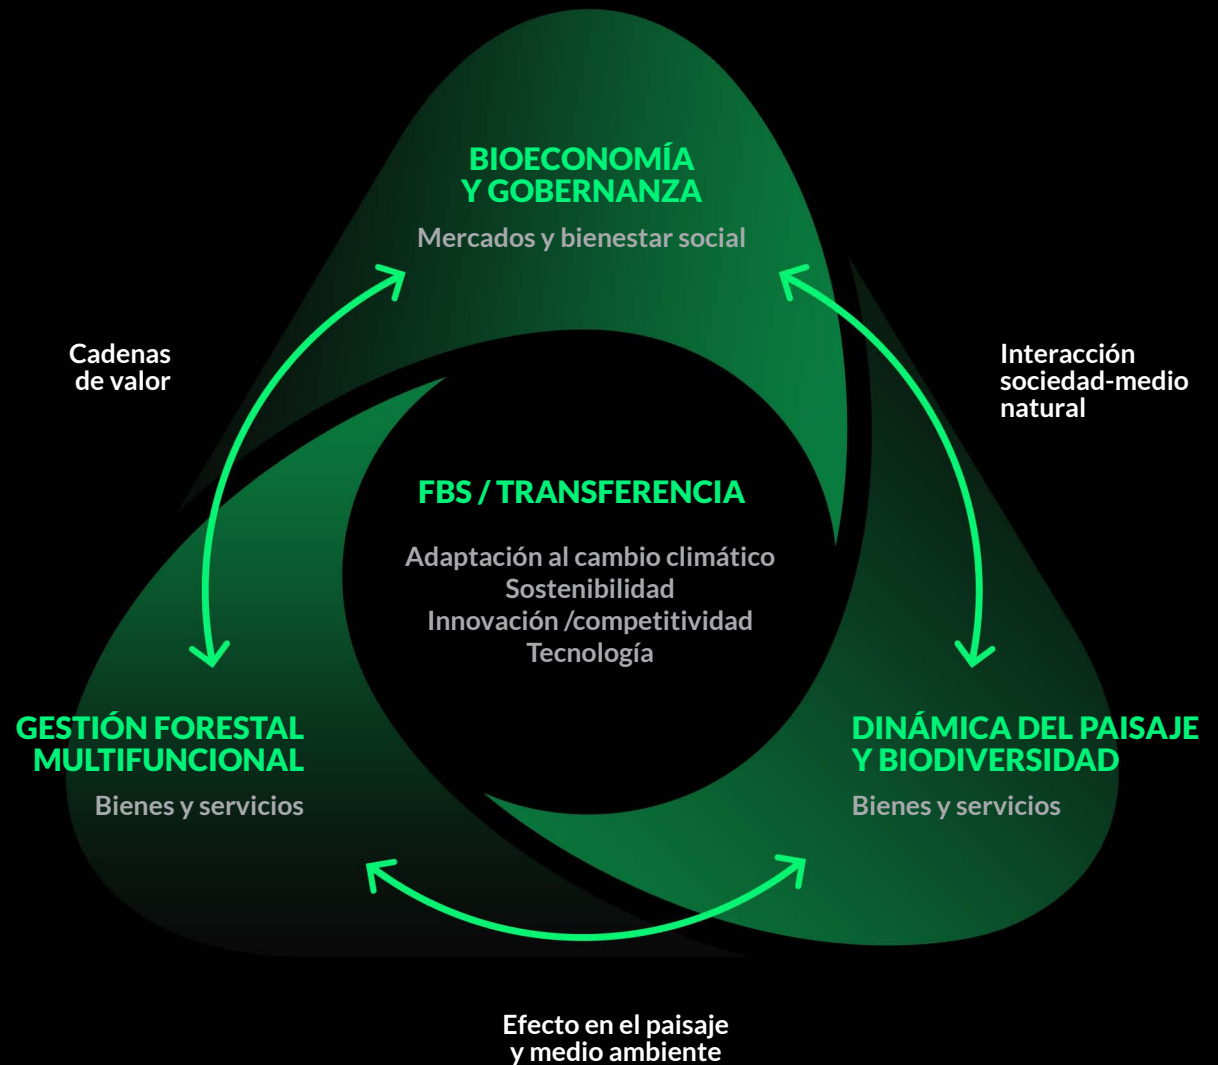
BIOECONOMÍA
Y GOBERNANZA

Mercados y bienestar social

Cadenas
de valor

Interacción
sociedad-medio
natural

FBS / TRANSFERENCIA

Adaptación al cambio climático
Sostenibilidad
Innovación /competitividad
Tecnología

GESTIÓN FORESTAL
MULTIFUNCIONAL

Bienes y servicios

DINÁMICA DEL PAISAJE
Y BIODIVERSIDAD

Bienes y servicios

Efecto en el paisaje
y medio ambiente